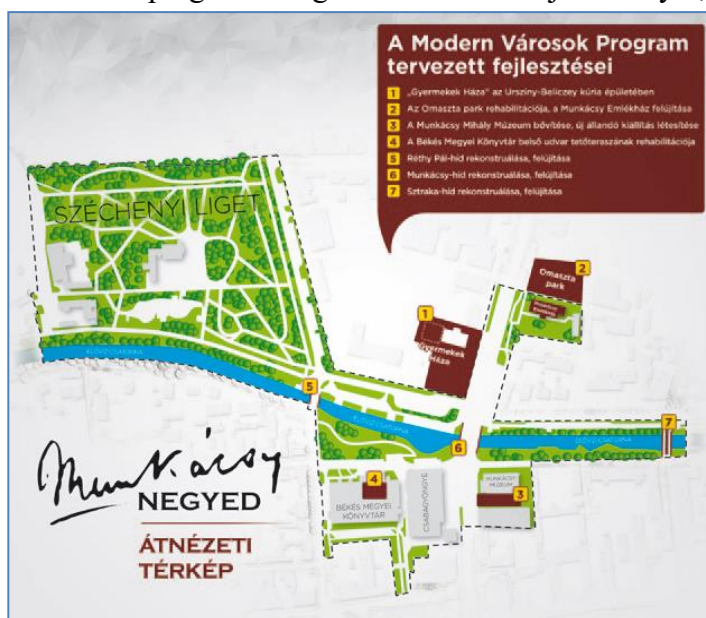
A Modern Városok Program tervezett fejlesztései

1 „Gyermekek Háza" az Ursziny-Beliczey kúria épületében
2 Az Omaszta park rehabilitációja, a Munkácsy Emlékház felújítása
3 A Munkácsy Mihály Múzeum bővítése, új állandó kiállítás létesítése
4 A Békés Megyei Könyvtár belső udvar tetőteraszának rehabilitációja
5 Réthy Pál-híd rekonstruálása, felújítása
6 Munkácsy-híd rekonstruálása, felújítása
7 Sztraka-híd rekonstruálása, felújítása

SZÉCHENYI LIGET

ÉLŐVÍZ-CSATORNA

1 Gyermekek Háza

2 Omaszta park

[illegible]

ÉLŐVÍZ-CSATORNA

5

6

7

ÉLŐVÍZ-CSATORNA

4 BÉKÉS MEGYEI KÖNYVTÁR

CSABAGYÖNGYE

MUNKÁCSY MÚZEUM 3

Munkácsy

NEGYED

ÁTNÉZETI TÉRKÉP